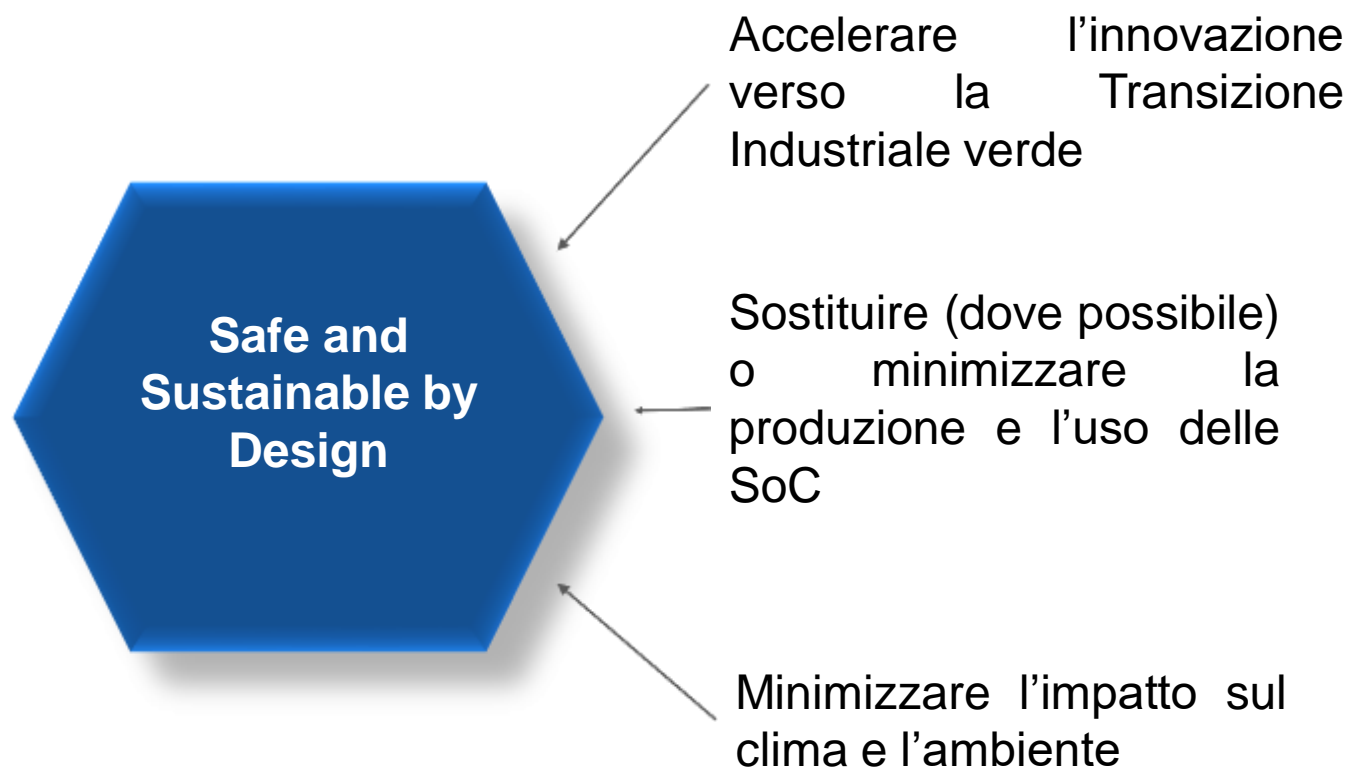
Accelerare l’innovazione verso la Transizione Industriale verde

Safe and Sustainable by Design

Sostituire (dove possibile) o minimizzare la produzione e l’uso delle SoC

Minimizzare l’impatto sul clima e l’ambiente